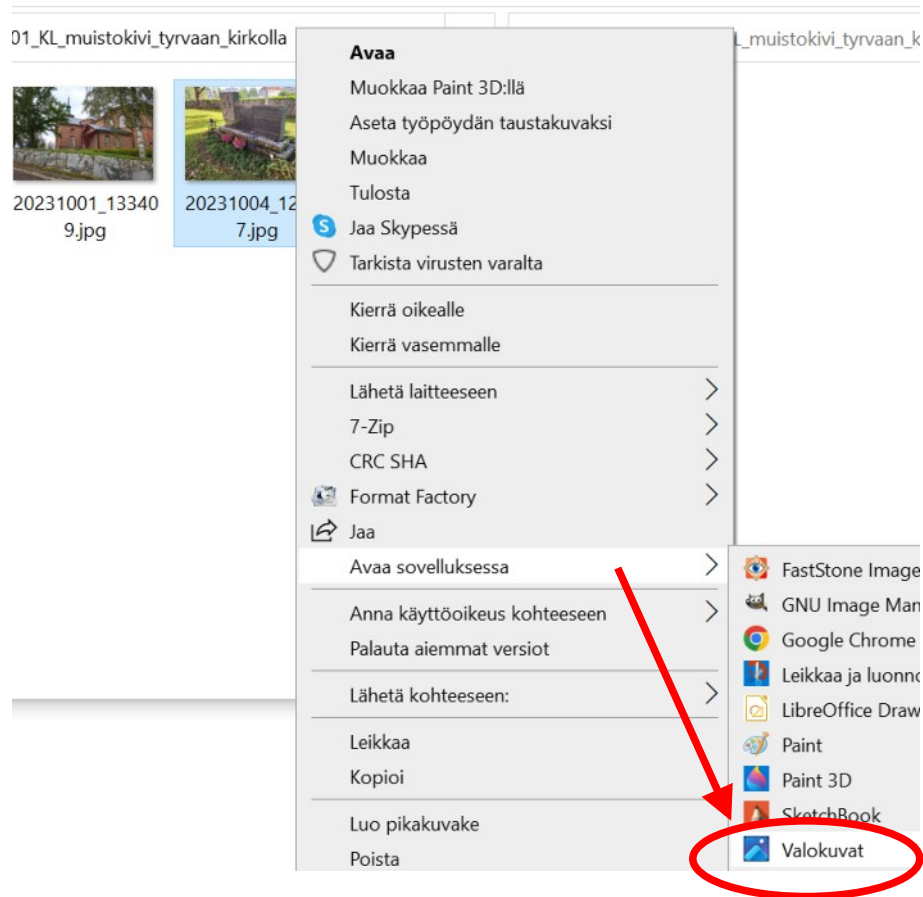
01_KL_muistokivi_tyrvaan_kirkolla

KL_muistokivi_tyrvaan_k

20231001_133409.jpg

20231004_12
7.jpg

Avaa
Muokkaa Paint 3D:llä
Aseta työpöydän taustakuvaksi
Muokkaa
Tulosta
Jaa Skypessä
Tarkista virusten varalta

Kierrä oikealle
Kierrä vasemmalle

Lähetä laitteeseen
7-Zip
CRC SHA
Format Factory
Jaa
Avaa sovelluksessa

Anna käyttöoikeus kohteeseen
Palauta aiemmat versiot

Lähetä kohteeseen:

Leikkaa
Kopioi

Luo pikakuvake
Poista

FastStone Image
GNU Image Man
Google Chrome
Leikkaa ja luonno
LibreOffice Draw
Paint
Paint 3D
SketchBook
Valokuvat